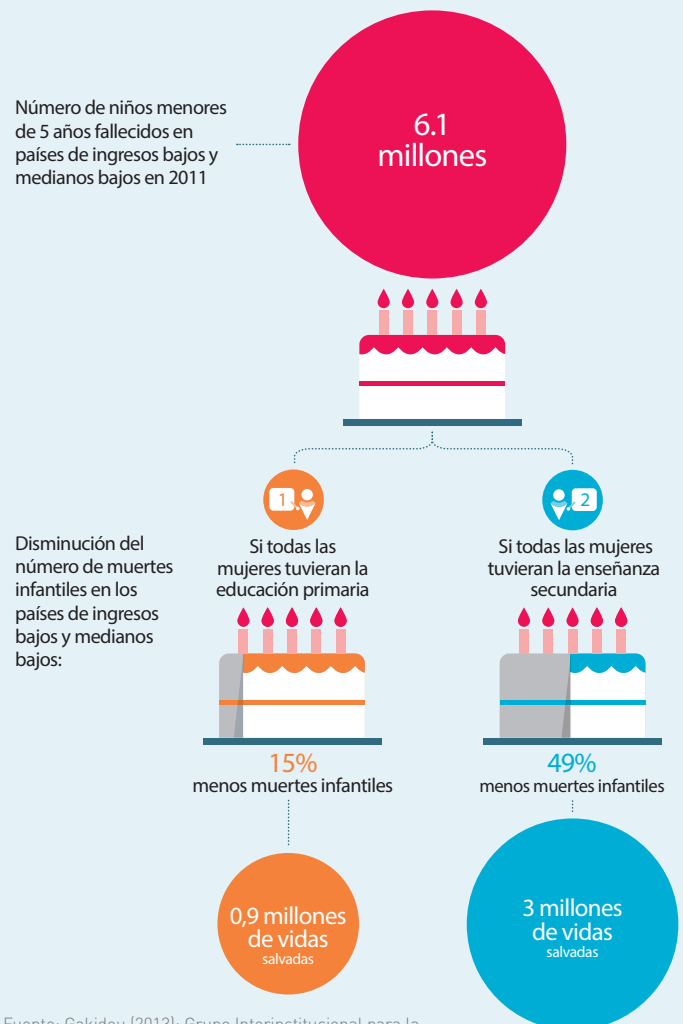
Número de niños menores de 5 años fallecidos en países de ingresos bajos y medianos bajos en 2011

6.1 millones

1

2

Disminución del número de muertes infantiles en los países de ingresos bajos y medianos bajos:

Si todas las mujeres tuvieran la educación primaria

15%
menos muertes infantiles

0,9 millones de vidas
salvadas

Si todas las mujeres tuvieran la enseñanza secundaria

49%
menos muertes infantiles

3 millones de vidas
salvadas

Fuente: Gakidou (2013); Grupo Interinstitucional para la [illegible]